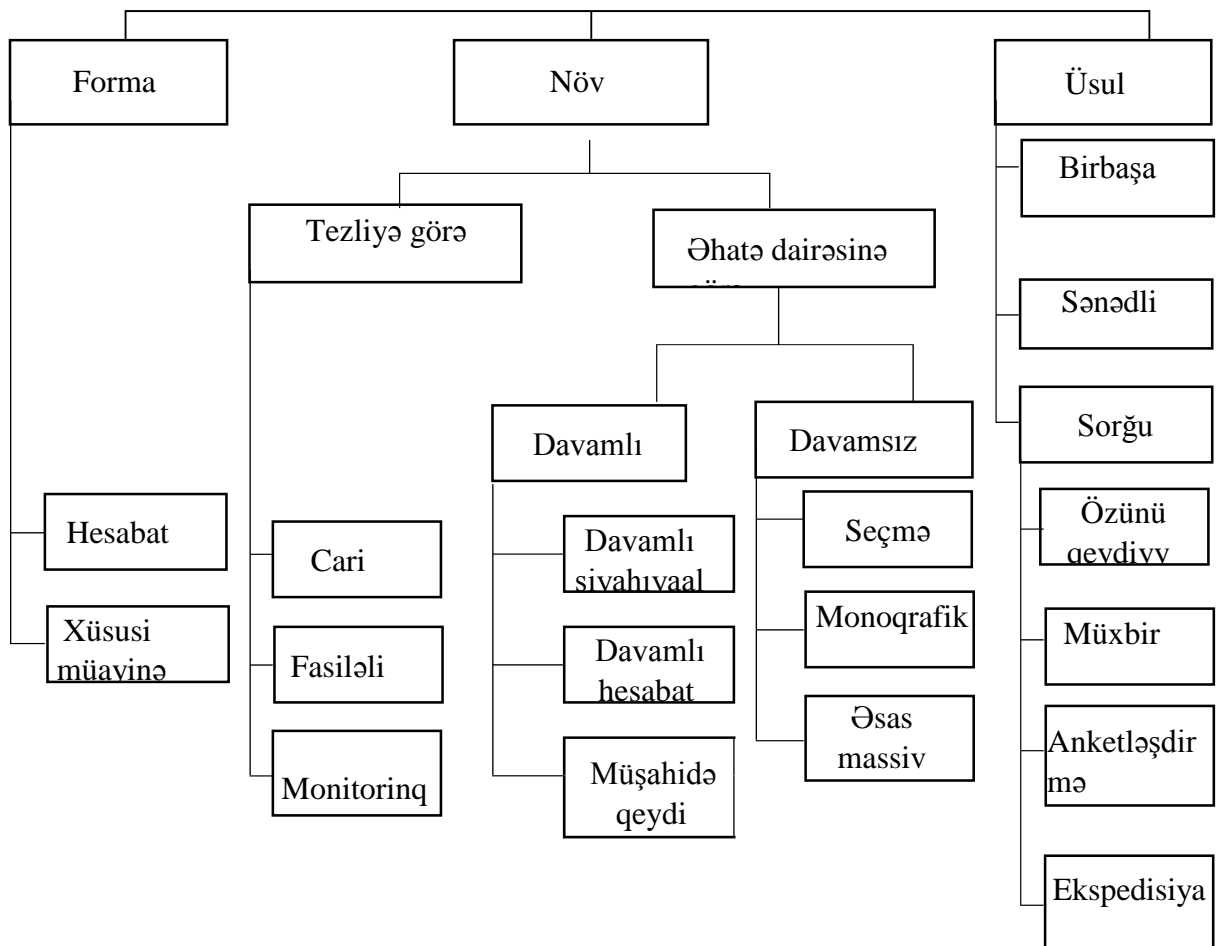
Forma

Növ

Üsul

Birbaşa

Tezliyə görə

Əhatə dairəsinə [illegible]

Sənədli

Sorğu

Davamlı

Davamsız

Hesabat

Xüsusi müavinə

Cari

Fasiləli

Monitorinq

Davamlı siyahıyaal

Davamlı hesabat

Müşahidə qeydi

Seçmə

Monoqrafik

Əsas massiv

Özünü qeydiyy

Müxbir

Anketləşdirmə

Ekspedisiya